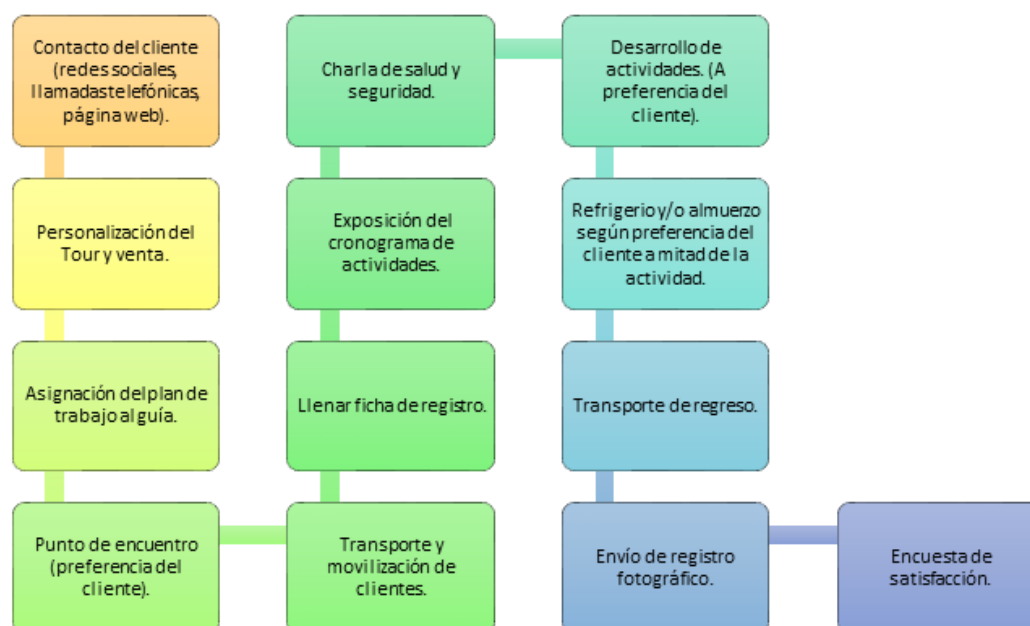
Contacto del cliente (redes sociales, llamadas telefónicas, página web).

Personalización del Tour y venta.

Asignación del plan de trabajo al guía.

Punto de encuentro (preferencia del cliente).

Transporte y movilización de clientes.

Llenar ficha de registro.

Exposición del cronograma de actividades.

Charla de salud y seguridad.

Desarrollo de actividades. (A preferencia del cliente).

Refrigerio y/o almuerzo según preferencia del cliente a mitad de la actividad.

Transporte de regreso.

Envío de registro fotográfico.

Encuesta de satisfacción.